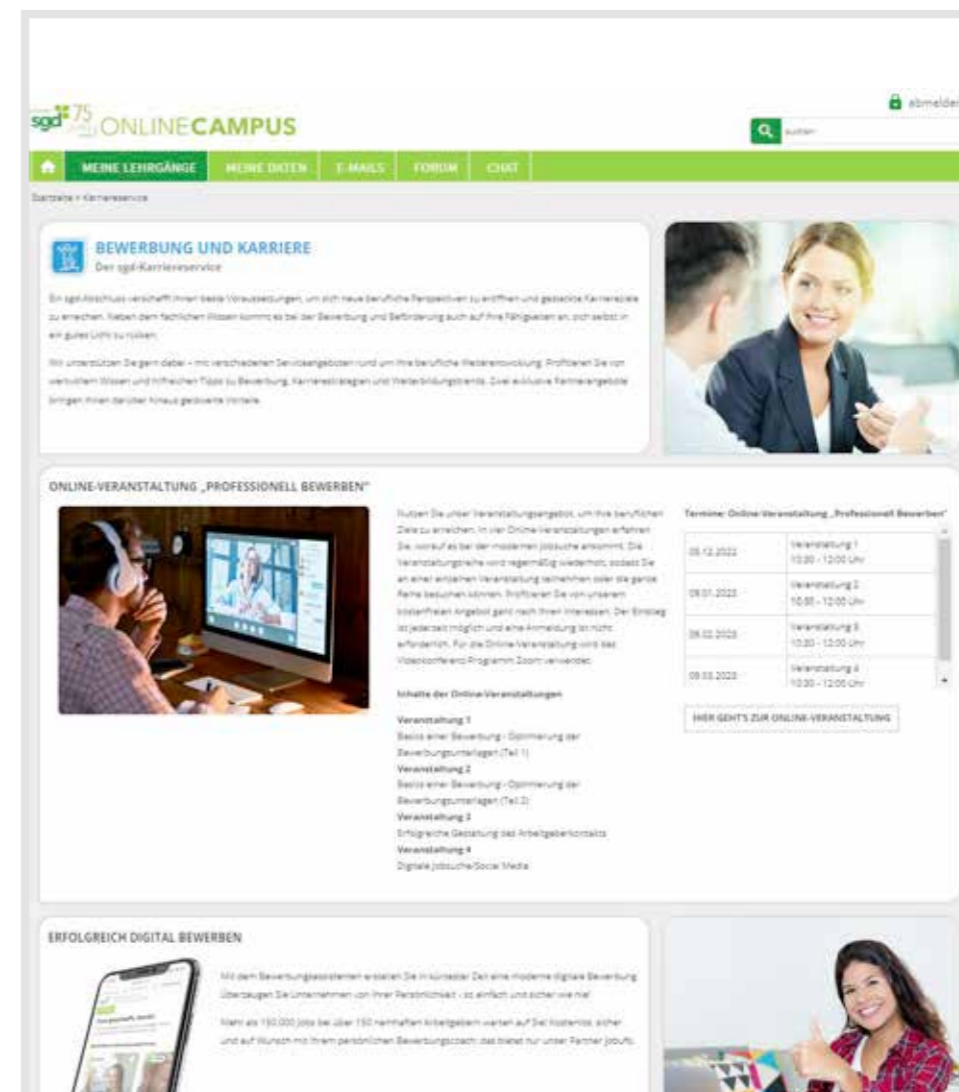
sgd 75 ONLINECAMPUS

abmelden

suchen

MEINE LEHRGÄNGE MEINE DATEN E-MAILS FORUM CHAT

Startseite > Karriereservice

BEWERBUNG UND KARRIERE
Der sgd-Karriereservice

Ein sgd-Abschluss verschafft Ihnen beste Voraussetzungen, um sich neue berufliche Perspektiven zu eröffnen und gesteckte Karriereziele zu erreichen. Neben dem fachlichen Wissen kommt es bei der Bewerbung und Beförderung auch auf Ihre Fähigkeiten an, sich selbst in ein gutes Licht zu rücken.

Wir unterstützen Sie gern dabei – mit verschiedenen Serviceangeboten rund um Ihre berufliche Weiterentwicklung. Profitieren Sie von wertvollem Wissen und hilfreichen Tipps zu Bewerbung, Karrierestrategien und Weiterbildungstrends. Zwei exklusive Partnerangebote bringen Ihnen darüber hinaus gesonderte Vorteile.

ONLINE-VERANSTALTUNG „PROFESSIONELL BEWERBEN"

Nutzen Sie unser Veranstaltungsangebot, um Ihre beruflichen Ziele zu erreichen. In vier Online-Veranstaltungen erfahren Sie, worauf es bei der modernen Jobsuche ankommt. Die Veranstaltungsreihe wird regelmäßig wiederholt, sodass Sie an einer einzelnen Veranstaltung teilnehmen oder die ganze Reihe besuchen können. Profitieren Sie von unserem kostenfreien Angebot ganz nach Ihren Interessen. Der Einstieg ist jederzeit möglich und eine Anmeldung ist nicht erforderlich. Für die Online-Veranstaltung wird das Videokonferenz-Programm Zoom verwendet.

Inhalte der Online-Veranstaltungen

Veranstaltung 1
Basics einer Bewerbung - Optimierung der Bewerbungsunterlagen (Teil 1)
Veranstaltung 2
Basics einer Bewerbung - Optimierung der Bewerbungsunterlagen (Teil 2)
Veranstaltung 3
Erfolgreiche Gestaltung des Arbeitgeberkontakts
Veranstaltung 4
Digitale Jobsuche/Social Media

Termine: Online-Veranstaltung „Professionell Bewerben"

| | |
|---|---|
| 05.12.2022 | Veranstaltung 1 10:30 - 12:00 Uhr |
| 09.01.2023 | Veranstaltung 2 10:30 - 12:00 Uhr |
| 06.02.2023 | Veranstaltung 3 10:30 - 12:00 Uhr |
| 06.03.2023 | Veranstaltung 4 10:30 - 12:00 Uhr |

HIER GEHT'S ZUR ONLINE-VERANSTALTUNG

ERFOLGREICH DIGITAL BEWERBEN

Mit dem Bewerbungsassistenten erstellen Sie in kürzester Zeit eine moderne digitale Bewerbung. Überzeugen Sie Unternehmen von Ihrer Persönlichkeit - so einfach und sicher wie nie!

Mehr als 150.000 Jobs bei über 150 namhaften Arbeitgebern warten auf Sie! Kostenlos, sicher und auf Wunsch mit Ihrem persönlichen Bewerbungscoach: das bietet nur unser Partner jobufo.